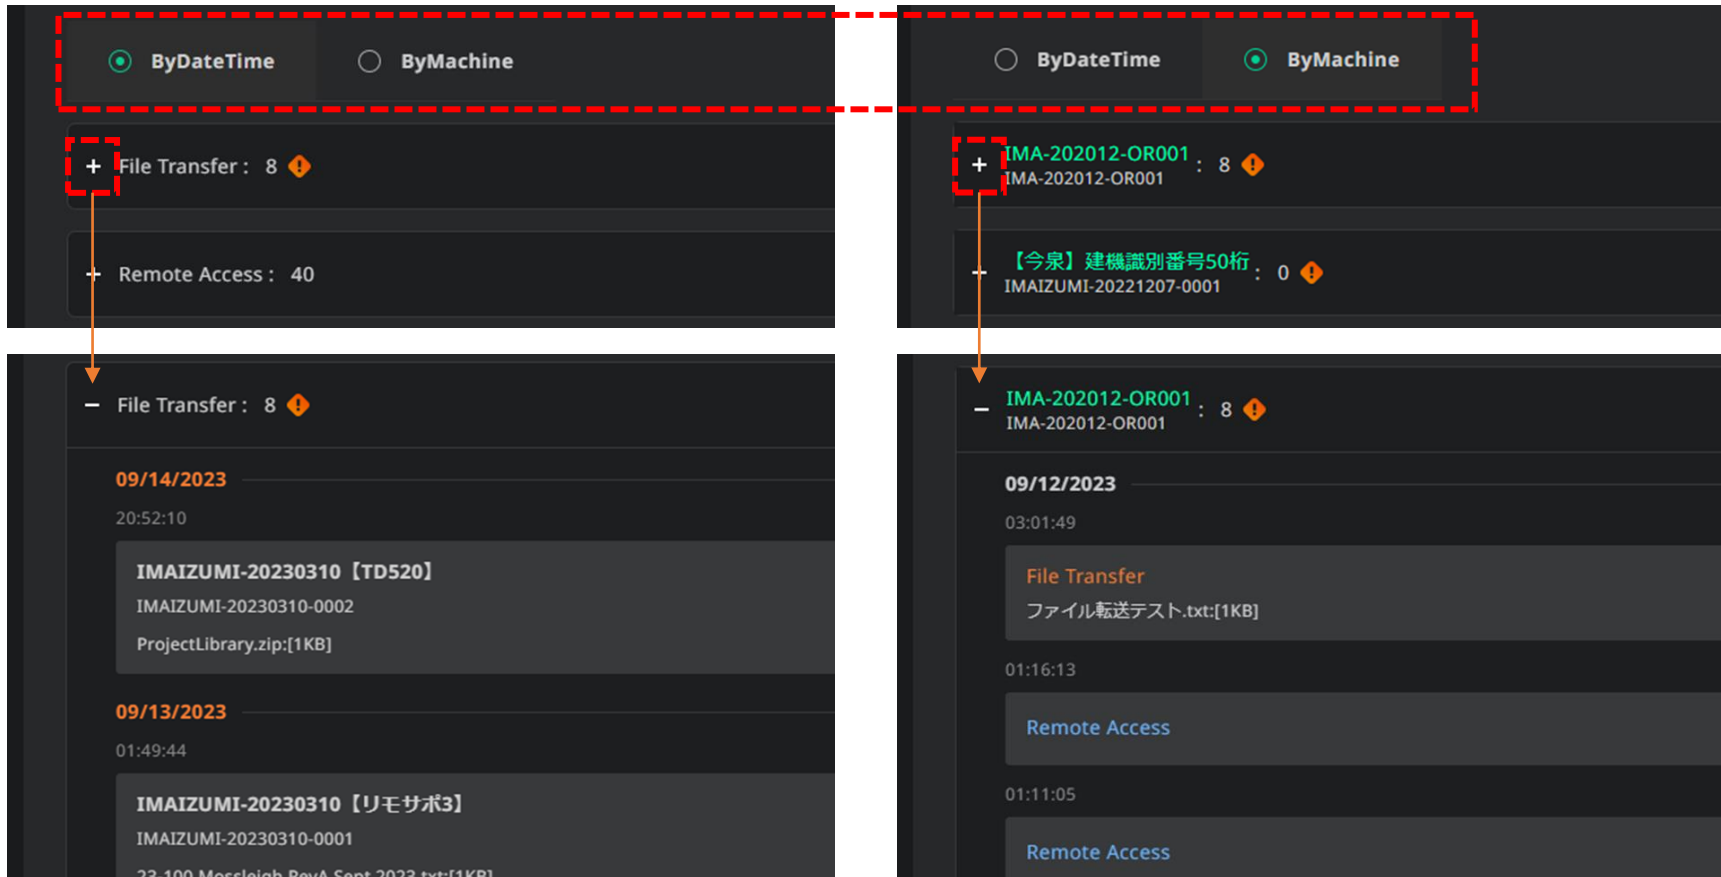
ByDateTime ByMachine

+ File Transfer : 8

+ Remote Access : 40

ByDateTime ByMachine

+ IMA-202012-OR001
IMA-202012-OR001 : 8

+ 【今泉】建機識別番号50桁
IMAIZUMI-20221207-0001 : 0

− File Transfer : 8

09/14/2023

20:52:10

IMAIZUMI-20230310【TD520】
IMAIZUMI-20230310-0002
ProjectLibrary.zip:[1KB]

09/13/2023

01:49:44

IMAIZUMI-20230310【リモサポ3】
IMAIZUMI-20230310-0001
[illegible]

− IMA-202012-OR001
IMA-202012-OR001 : 8

09/12/2023

03:01:49

File Transfer
ファイル転送テスト.txt:[1KB]

01:16:13

Remote Access

01:11:05

Remote Access